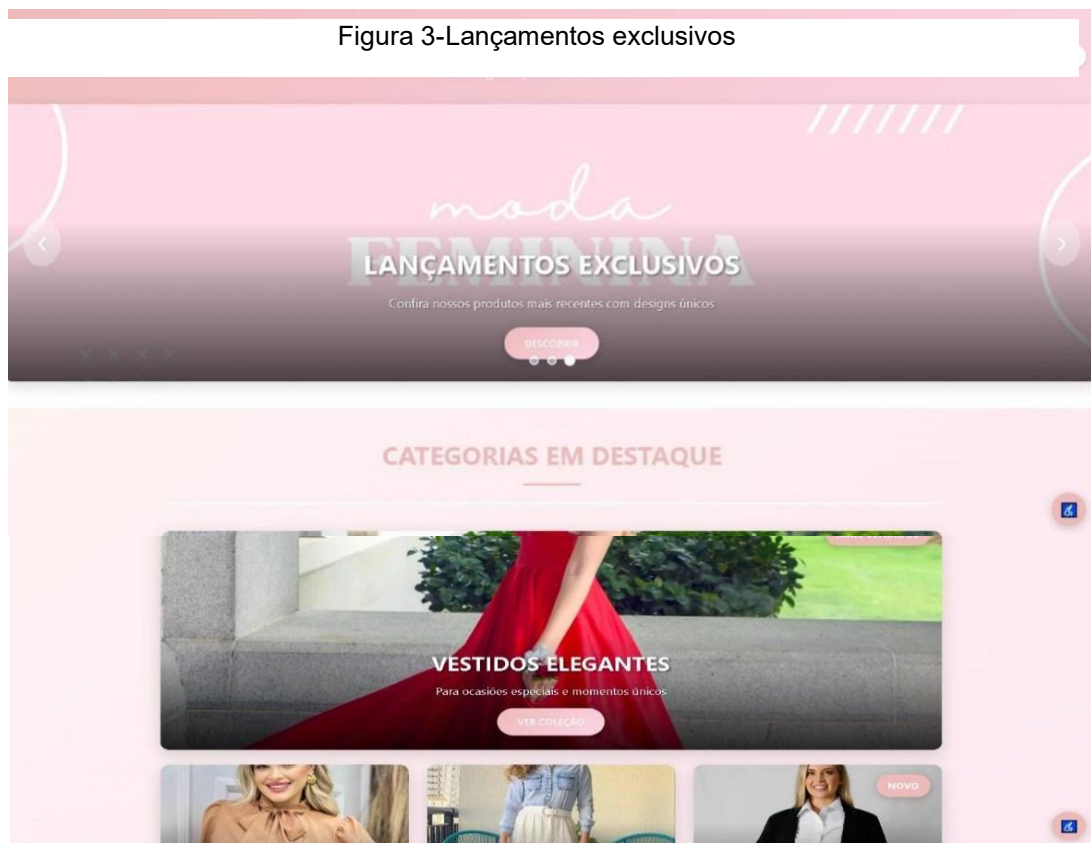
Figura 3-Lançamentos exclusivos

moda
FEMININA
LANÇAMENTOS EXCLUSIVOS
Confira nossos produtos mais recentes com designs únicos
DESCOBRIR

CATEGORIAS EM DESTAQUE

VESTIDOS ELEGANTES
Para ocasiões especiais e momentos únicos
VER COLEÇÃO

NOVO